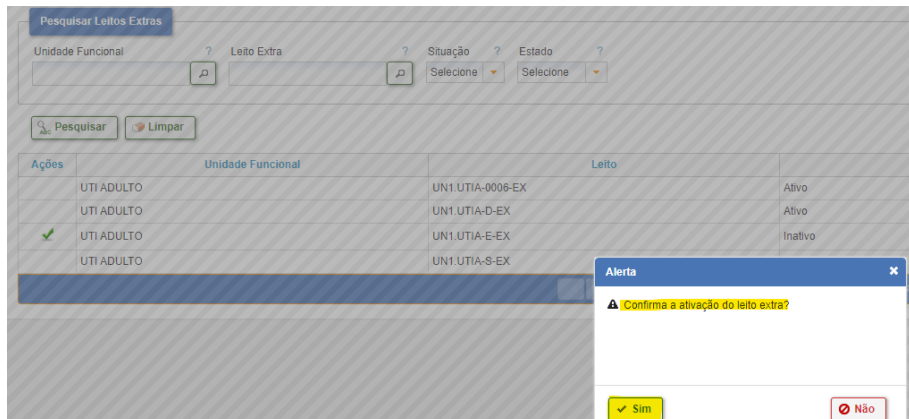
Pesquisar Leitos Extras

Unidade Funcional ?
Leito Extra ?
Situação ? Selecione
Estado ? Selecione

Pesquisar Limpar

| Ações | Unidade Funcional | Leito | |
|---|---|---|---|
| | UTI ADULTO | UN1.UTIA-0006-EX | Ativo |
| | UTI ADULTO | UN1.UTIA-D-EX | Ativo |
| ✔ | UTI ADULTO | UN1.UTIA-E-EX | Inativo |
| | UTI ADULTO | UN1.UTIA-S-EX | |

Alerta ×

Confirma a ativação do leito extra?

Sim
Não